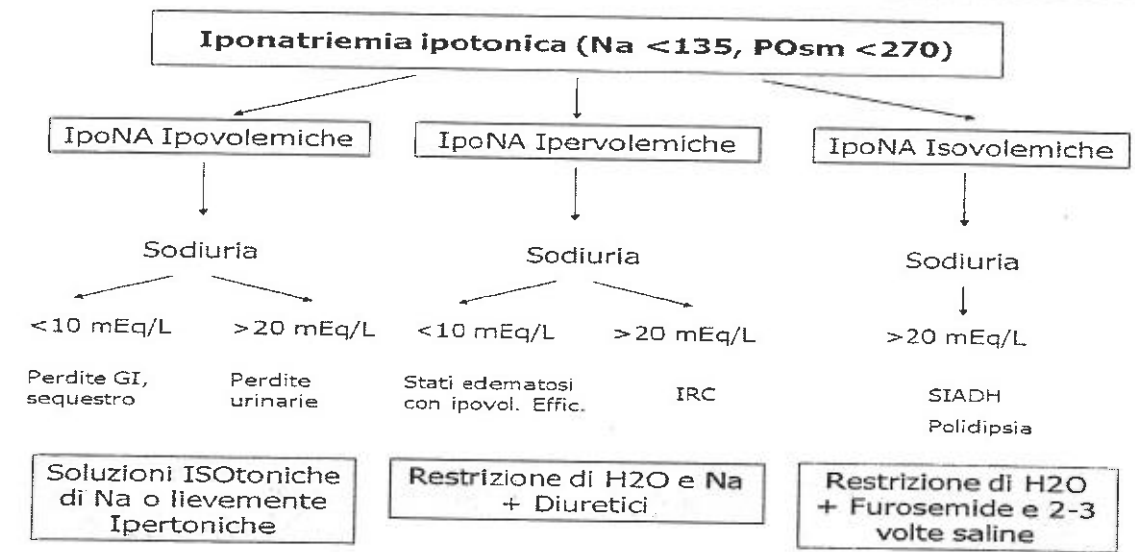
Iponatriemia ipotonica (Na <135, POsm <270)

IpoNA Ipovolemiche

Sodiuria

<10 mEq/L

Perdite GI, sequestro

>20 mEq/L

Perdite urinarie

Soluzioni ISOtoniche di Na o lievemente Ipertoniche

IpoNA Ipervolemiche

Sodiuria

<10 mEq/L

Stati edematosi con ipovol. Effic.

>20 mEq/L

IRC

Restrizione di H2O e Na + Diuretici

IpoNA Isovolemiche

Sodiuria

>20 mEq/L

SIADH
Polidipsia

Restrizione di H2O + Furosemide e 2-3 volte saline